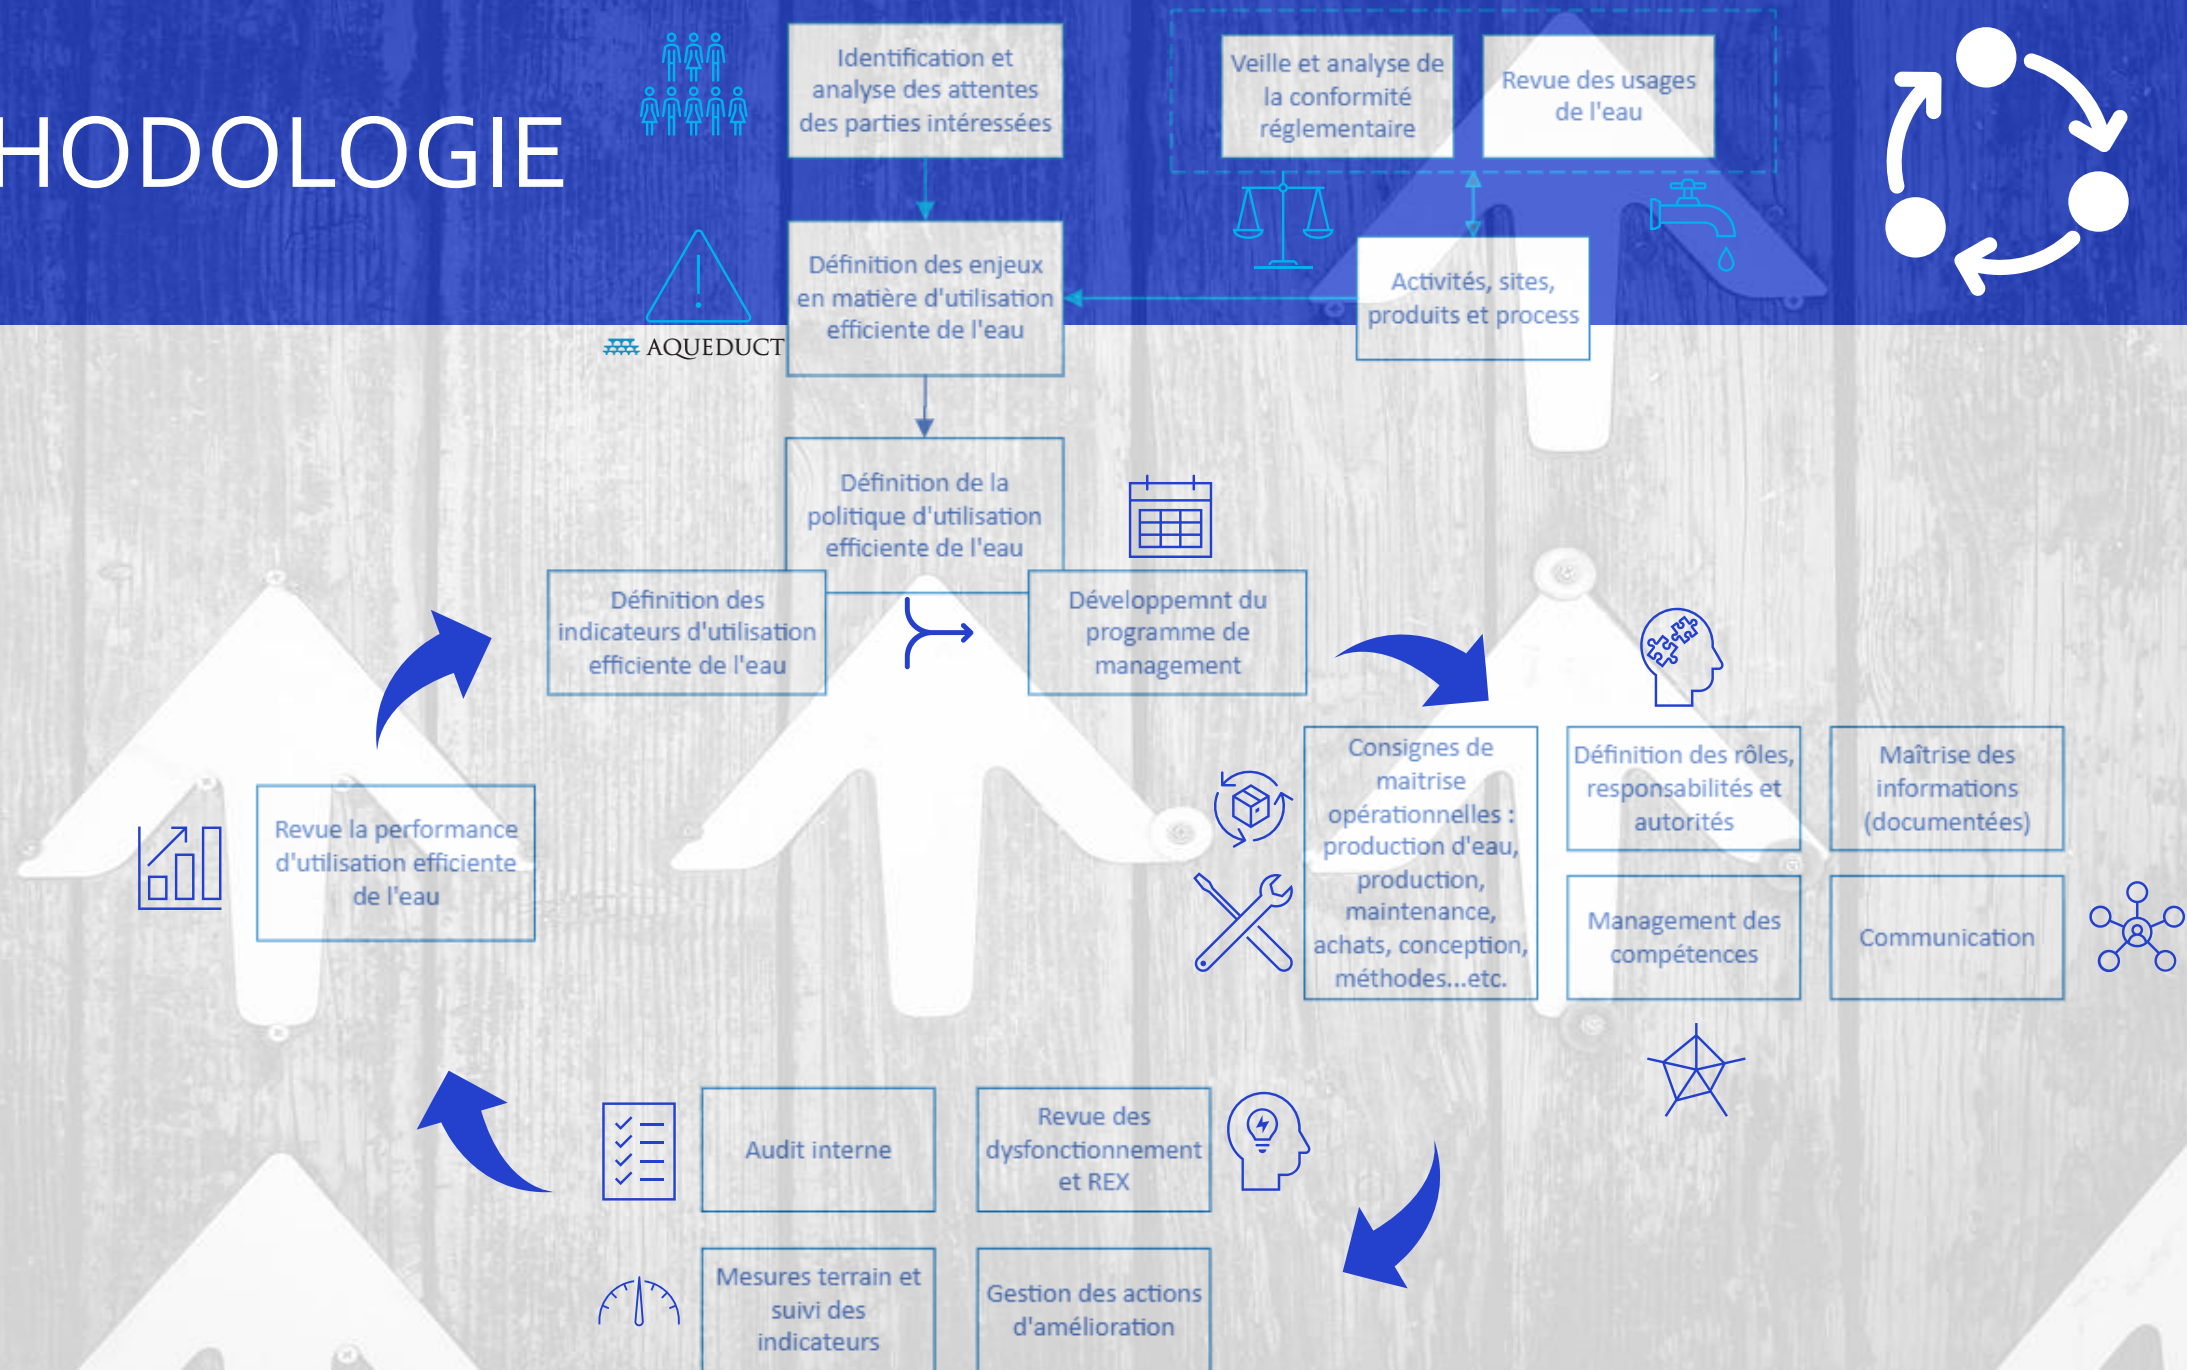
HODOLOGIE

Identification et analyse des attentes des parties intéressées

Veille et analyse de la conformité réglementaire

Revue des usages de l'eau

Définition des enjeux en matière d'utilisation efficiente de l'eau

AQUEDUCT

Activités, sites, produits et process

Définition de la politique d'utilisation efficiente de l'eau

Définition des indicateurs d'utilisation efficiente de l'eau

Développemnt du programme de management

Revue la performance d'utilisation efficiente de l'eau

Consignes de maitrise opérationnelles : production d'eau, production, maintenance, achats, conception, méthodes...etc.

Définition des rôles, responsabilités et autorités

Maîtrise des informations (documentées)

Management des compétences

Communication

Audit interne

Revue des dysfonctionnement et REX

Mesures terrain et suivi des indicateurs

Gestion des actions d'amélioration